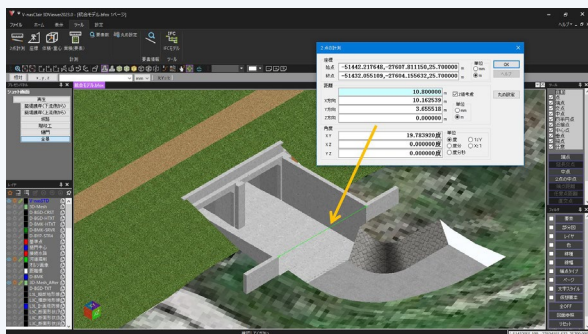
ファイル　ホーム　表示　ツール　設定

2点間計算

座標
始点 -51442.217648,-27607.811150,25.700000
終点 -51432.055109,-27604.155632,25.700000

距離
10.800000
X方向 10.162539
Y方向 3.655518
Z方向 0.000000

角度
XY 19.783920度
XZ 0.000000度
YZ 0.000000度

OK
キャンセル
単位
mm
m
□ 3D表示
単位
数量
度(分)
度(分秒)
1/Y
X:1
丸め設定